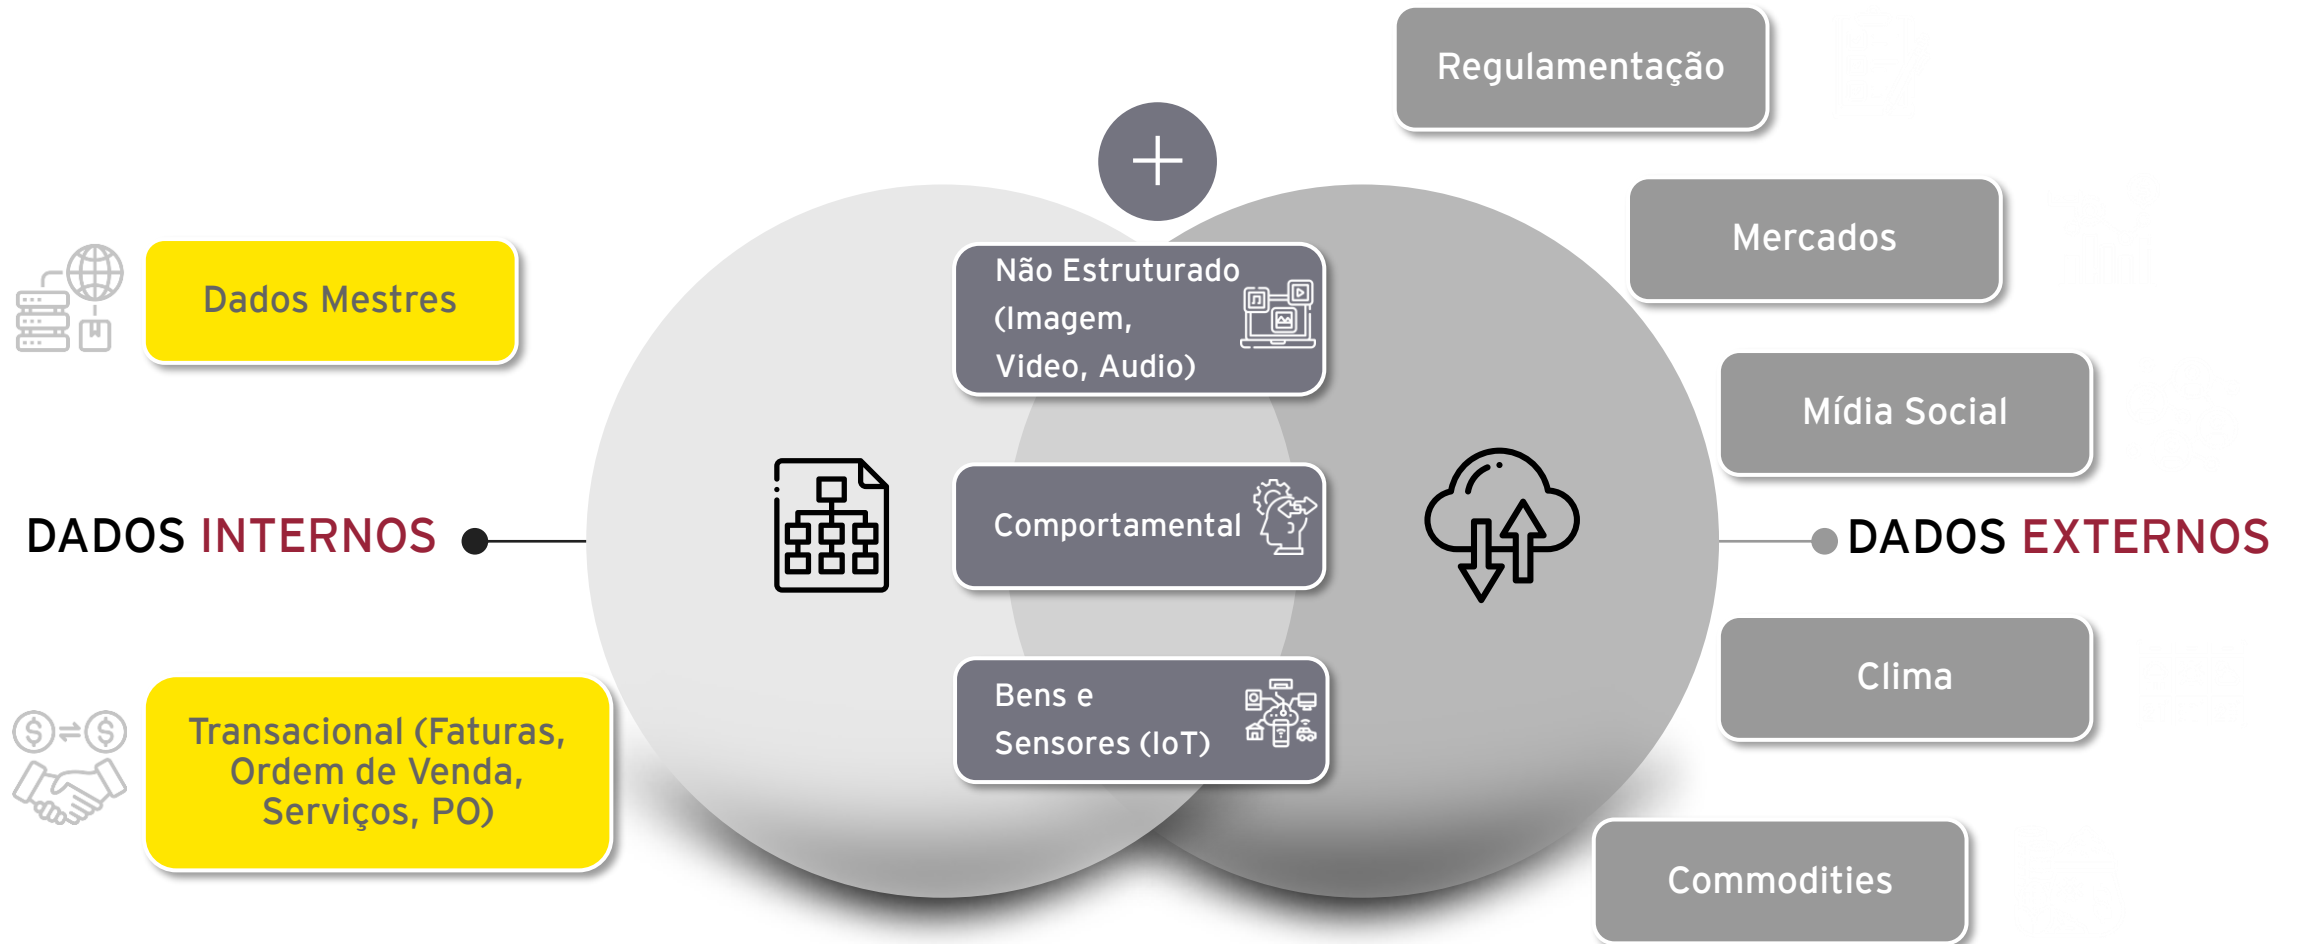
Regulamentação

Mercados

Mídia Social

Clima

Commodities

Dados Mestres

Transacional (Faturas, Ordem de Venda, Serviços, PO)

DADOS INTERNOS

DADOS EXTERNOS

Não Estruturado (Imagem, Video, Audio)

Comportamental

Bens e Sensores (IoT)